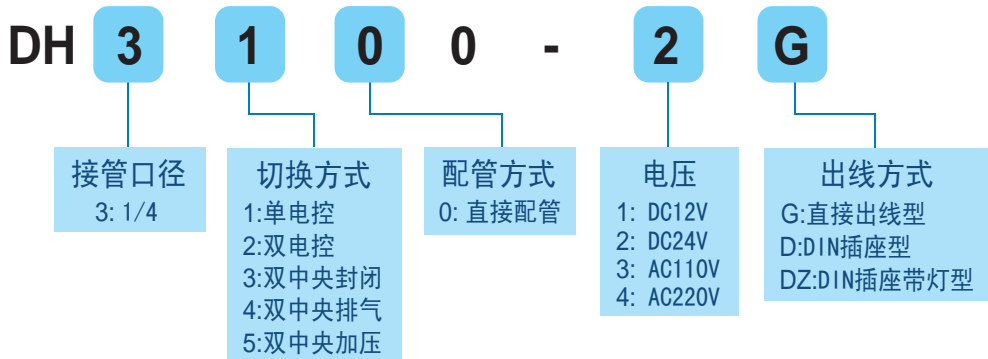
DH 3 1 0 0 - 2 G

接管口径
3: 1/4

切换方式
1:单电控
2:双电控
3:双中央封闭
4:双中央排气
5:双中央加压

配管方式
0: 直接配管

电压
1: DC12V
2: DC24V
3: AC110V
4: AC220V

出线方式
G:直接出线型
D:DIN插座型
DZ:DIN插座带灯型